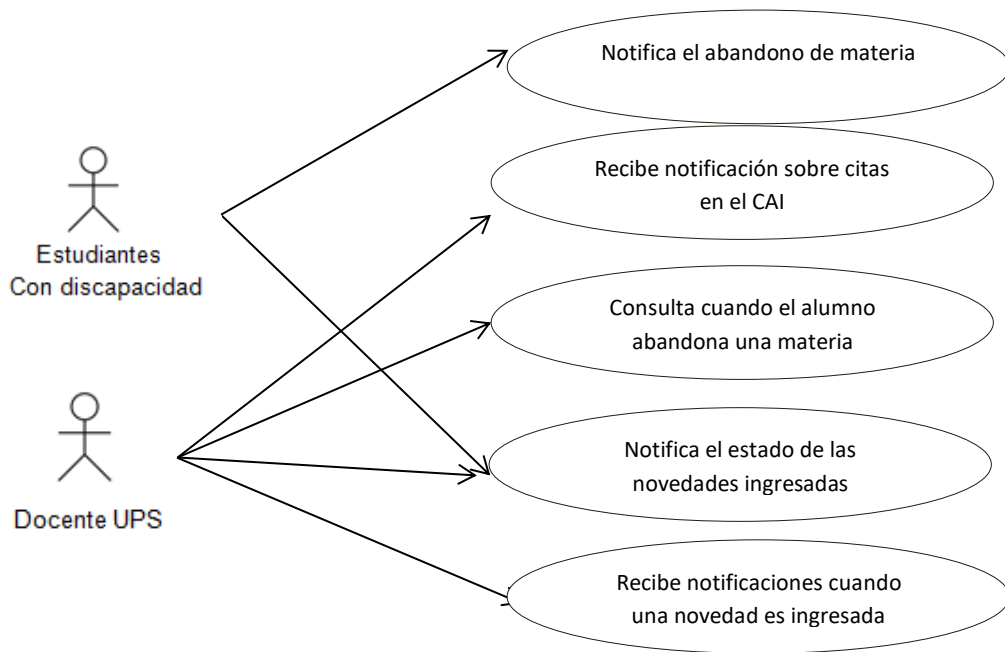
Estudiantes
Con discapacidad

Docente UPS

Notifica el abandono de materia

Recibe notificación sobre citas en el CAI

Consulta cuando el alumno abandona una materia

Notifica el estado de las novedades ingresadas

Recibe notificaciones cuando una novedad es ingresada